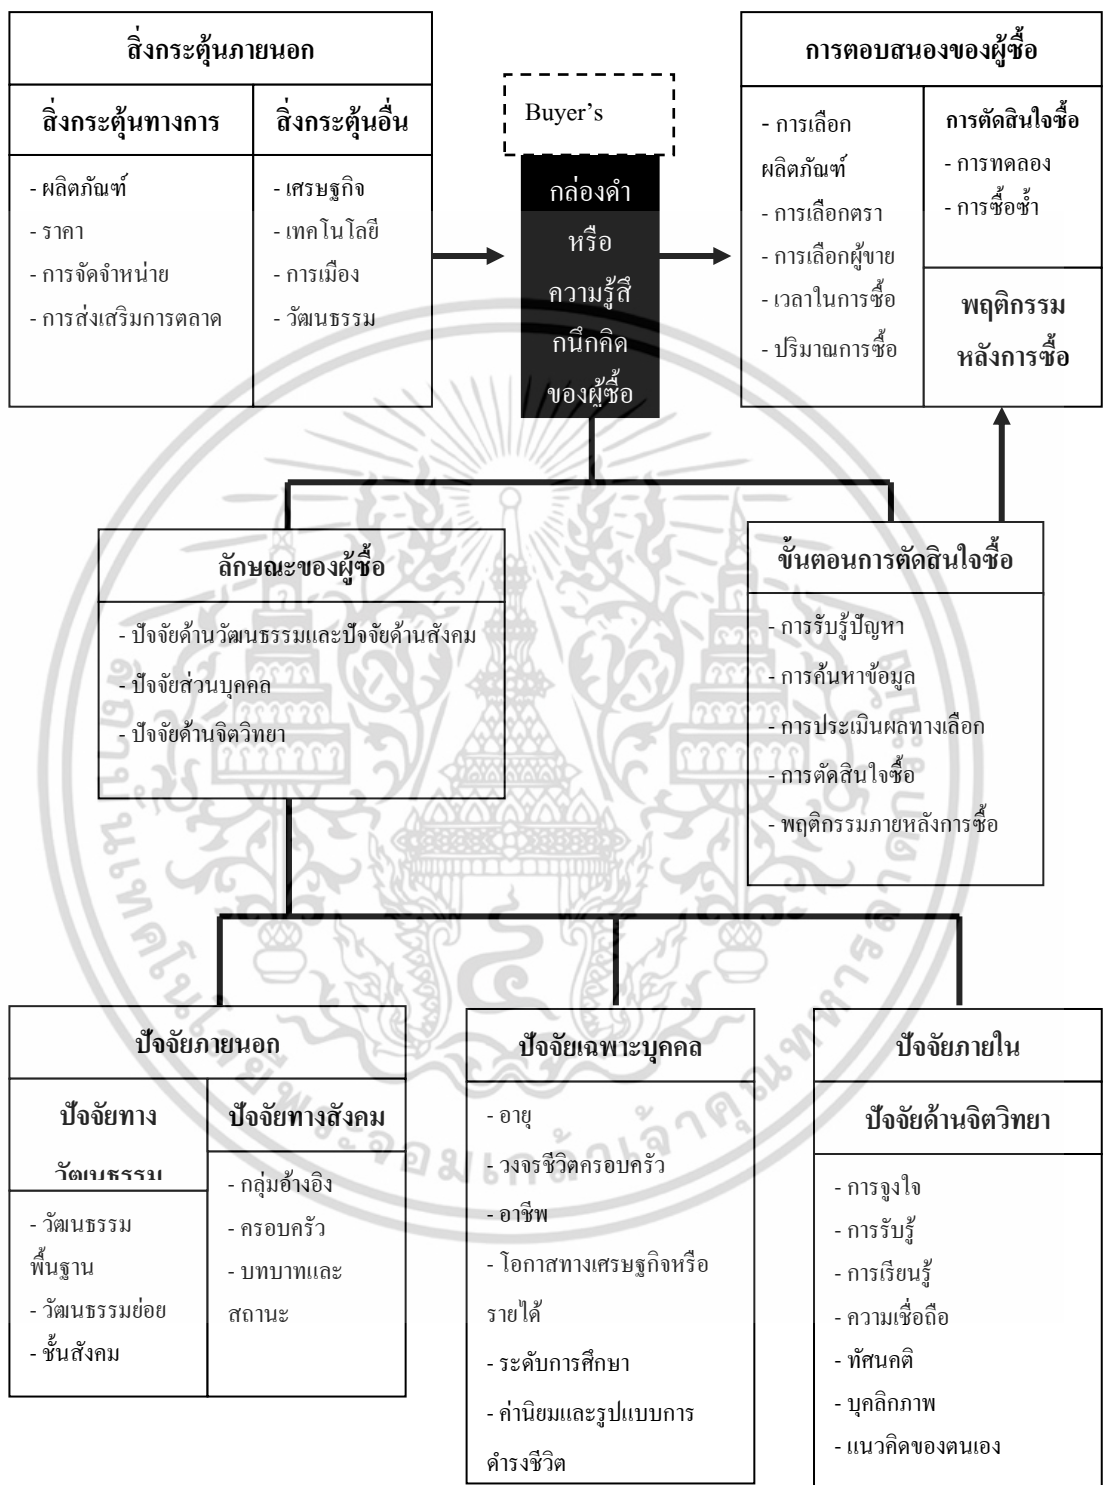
สิ่งกระตุ้นภายนอก

สิ่งกระตุ้นทางการ

- ผลิตภัณฑ์
- ราคา
- การจัดจำหน่าย
- การส่งเสริมการตลาด

สิ่งกระตุ้นอื่น

- เศรษฐกิจ
- เทคโนโลยี
- การเมือง
- วัฒนธรรม

Buyer's

กล่องดำ หรือ ความรู้สึกนึกคิดของผู้ซื้อ

การตอบสนองของผู้ซื้อ

- การเลือกผลิตภัณฑ์
- การเลือกตรา
- การเลือกผู้ขาย
- เวลาในการซื้อ
- ปริมาณการซื้อ

การตัดสินใจซื้อ

- การทดลอง
- การซื้อซ้ำ

พฤติกรรมหลังการซื้อ

ลักษณะของผู้ซื้อ

- ปัจจัยด้านวัฒนธรรมและปัจจัยด้านสังคม
- ปัจจัยส่วนบุคคล
- ปัจจัยด้านจิตวิทยา

ขั้นตอนการตัดสินใจซื้อ

- การรับรู้ปัญหา
- การค้นหาข้อมูล
- การประเมินผลทางเลือก
- การตัดสินใจซื้อ
- พฤติกรรมภายหลังการซื้อ

ปัจจัยภายนอก

ปัจจัยทางวัฒนธรรม

- วัฒนธรรมพื้นฐาน
- วัฒนธรรมย่อย
- ชั้นสังคม

ปัจจัยทางสังคม

- กลุ่มอ้างอิง
- ครอบครัว
- บทบาทและสถานะ

ปัจจัยเฉพาะบุคคล

- อายุ
- วงจรชีวิตครอบครัว
- อาชีพ
- โอกาสทางเศรษฐกิจหรือรายได้
- ระดับการศึกษา
- ค่านิยมและรูปแบบการดำรงชีวิต

ปัจจัยภายใน

ปัจจัยด้านจิตวิทยา

- การจูงใจ
- การรับรู้
- การเรียนรู้
- ความเชื่อถือ
- ทัศนคติ
- บุคลิกภาพ
- แนวคิดของตนเอง